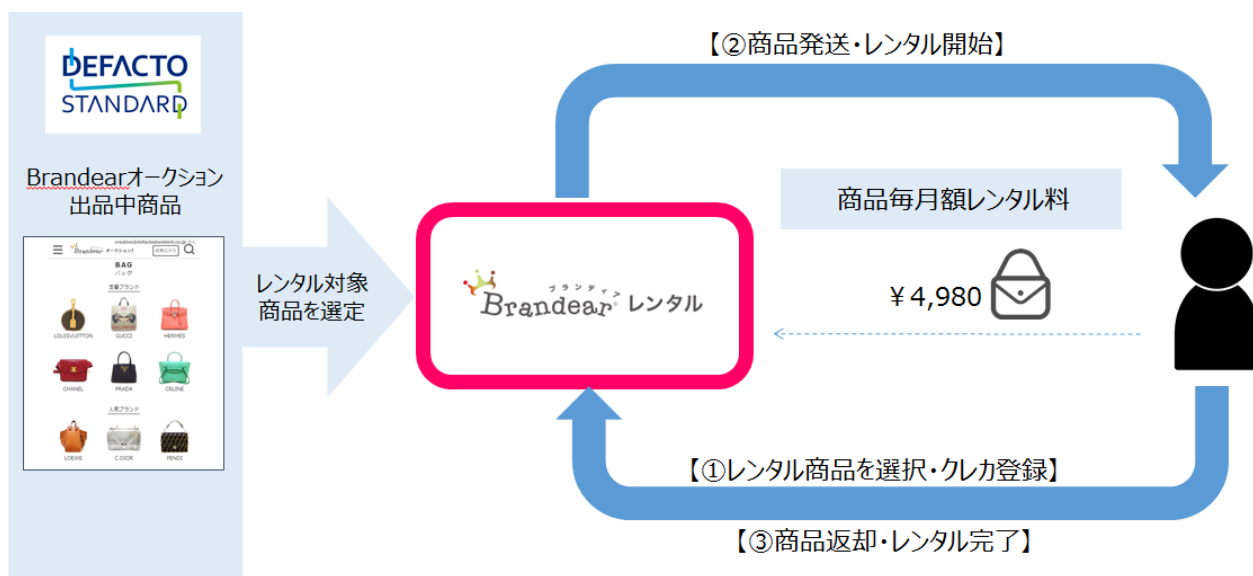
DEFACTO STANDARD

Brandearオークション出品中商品

Brandear オークション!

BAG
バッグ

定番ブランド

LOUIS VUITTON
GUCCI
HERMES
CHANEL
PRADA
CELINE

人気ブランド

LOEWE
C.DIOR
FENDI

レンタル対象商品を選定

ブランディア
Brandear レンタル

【②商品発送・レンタル開始】

商品毎月額レンタル料

￥4,980

【①レンタル商品を選択・クレカ登録】

【③商品返却・レンタル完了】